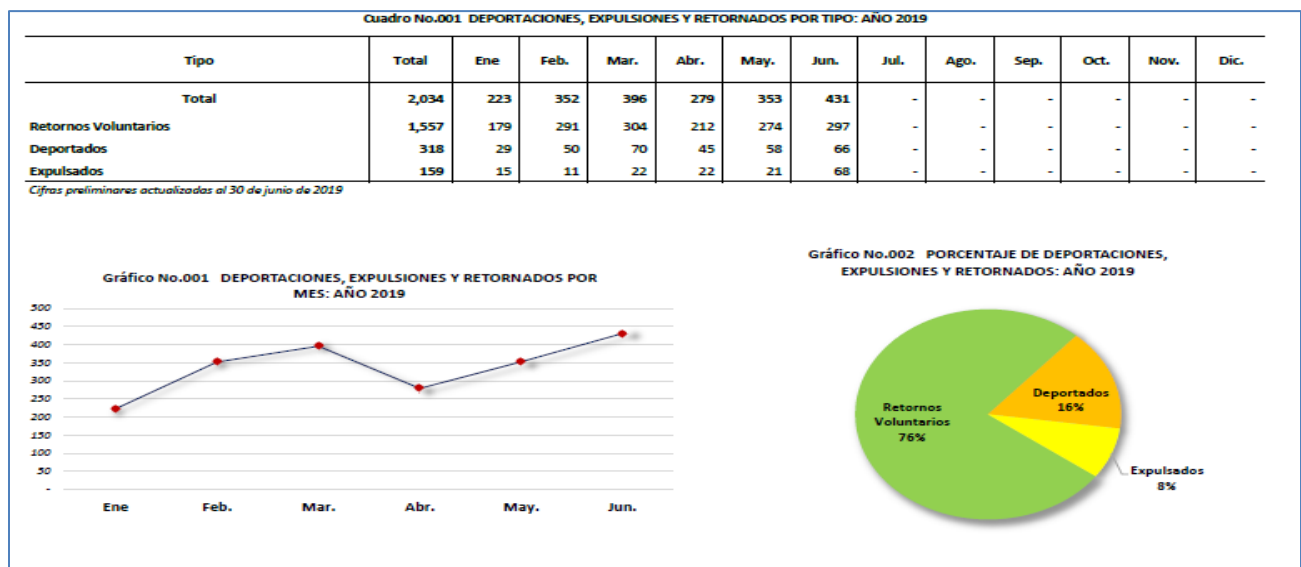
Cuadro No.001 DEPORTACIONES, EXPULSIONES Y RETORNADOS POR TIPO: AÑO 2019

| Tipo | Total | Ene | Feb. | Mar. | Abr. | May. | Jun. | Jul. | Ago. | Sep. | Oct. | Nov. | Dic. |
|---|---|---|---|---|---|---|---|---|---|---|---|---|---|
| Total | 2,034 | 223 | 352 | 396 | 279 | 353 | 431 | - | - | - | - | - | - |
| Retornos Voluntarios | 1,557 | 179 | 291 | 304 | 212 | 274 | 297 | - | - | - | - | - | - |
| Deportados | 318 | 29 | 50 | 70 | 45 | 58 | 66 | - | - | - | - | - | - |
| Expulsados | 159 | 15 | 11 | 22 | 22 | 21 | 68 | - | - | - | - | - | - |

Cifras preliminares actualizadas al 30 de junio de 2019

Gráfico No.001 DEPORTACIONES, EXPULSIONES Y RETORNADOS POR MES: AÑO 2019

500
450
400
350
300
250
200
150
100
50
-

Ene Feb. Mar. Abr. May. Jun.

Gráfico No.002 PORCENTAJE DE DEPORTACIONES, EXPULSIONES Y RETORNADOS: AÑO 2019

Retornos Voluntarios 76%
Deportados 16%
Expulsados 8%